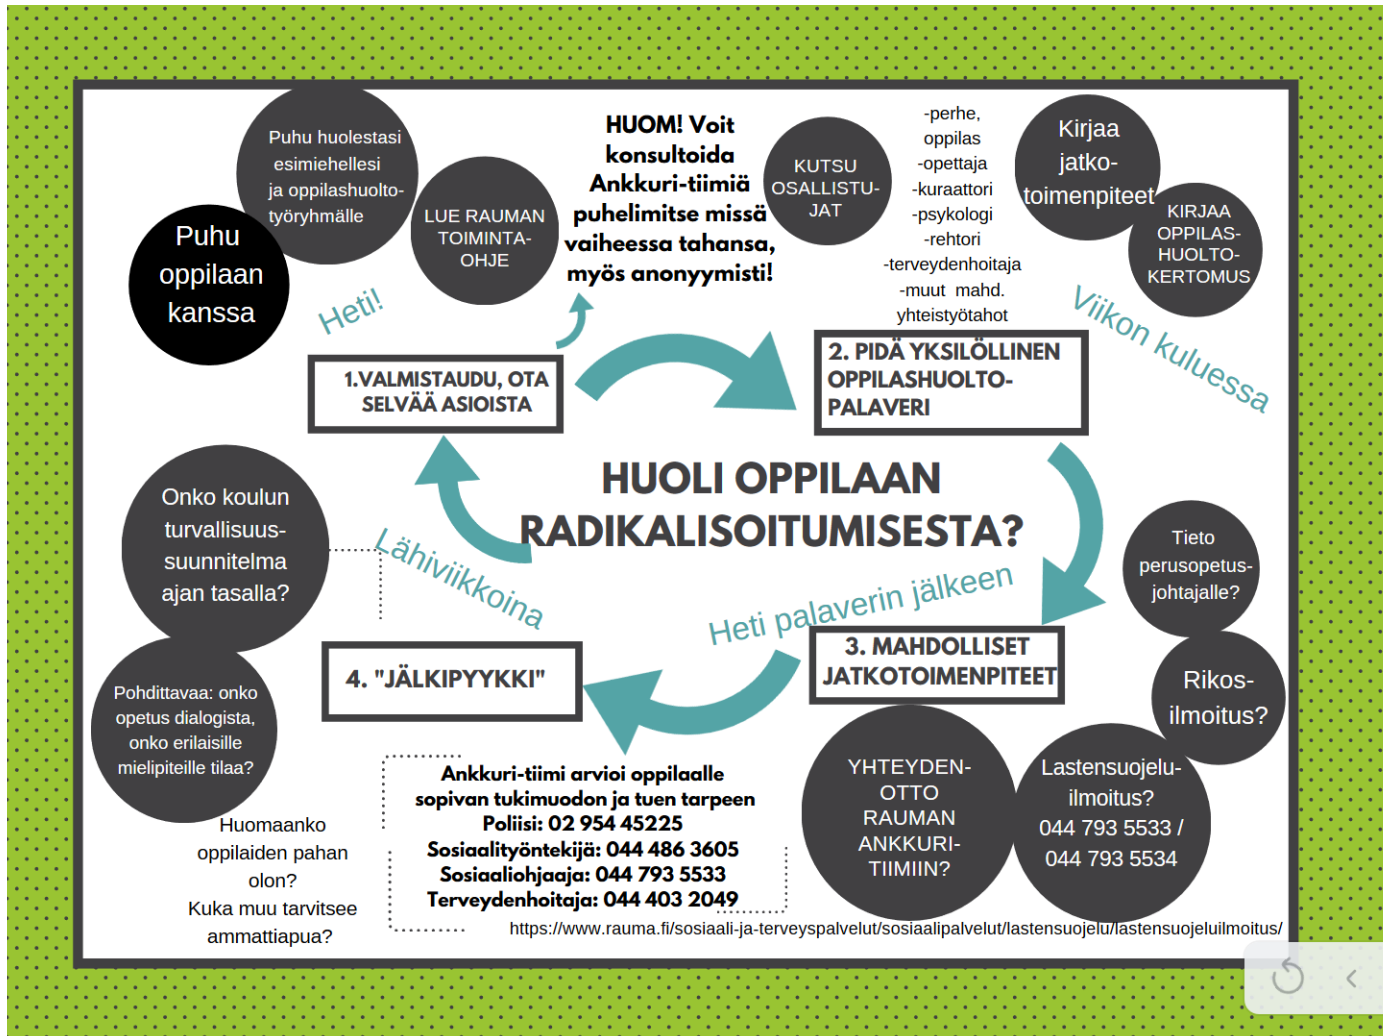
Puhu huolestasi esimiehellesi ja oppilashuoltotyöryhmälle

Puhu oppilaan kanssa

LUE RAUMAN TOIMINTAOHJE

Heti!

HUOM! Voit konsultoida Ankkuri-tiimiä puhelimitse missä vaiheessa tahansa, myös anonyymisti!

KUTSU OSALLISTUJAT

-perhe, oppilas
-opettaja
-kuraattori
-psykologi
-rehtori
-terveydenhoitaja
-muut mahd. yhteistyötahot

Kirjaa jatkotoimenpiteet

KIRJAA OPPILASHUOLTOKERTOMUS

Viikon kuluessa

1.VALMISTAUDU, OTA SELVÄÄ ASIOISTA

2. PIDÄ YKSILÖLLINEN OPPILASHUOLTOPALAVERI

HUOLI OPPILAAN RADIKALISOITUMISESTA?

Onko koulun turvallisuussuunnitelma ajan tasalla?

Lähiviikoina

Heti palaverin jälkeen

Tieto perusopetusjohtajalle?

Rikosilmoitus?

Pohdittavaa: onko opetus dialogista, onko erilaisille mielipiteille tilaa?

4. "JÄLKIPYYKKI"

3. MAHDOLLISET JATKOTOIMENPITEET

YHTEYDENOTTO RAUMAN ANKKURITIIMIIN?

Lastensuojeluilmoitus? 044 793 5533 / 044 793 5534

Huomaanko oppilaiden pahan olon?
Kuka muu tarvitsee ammattiapua?

Ankkuri-tiimi arvioi oppilaalle sopivan tukimuodon ja tuen tarpeen
Poliisi: 02 954 45225
Sosiaalityöntekijä: 044 486 3605
Sosiaaliohjaaja: 044 793 5533
Terveydenhoitaja: 044 403 2049

https://www.rauma.fi/sosiaali-ja-terveyspalvelut/sosiaalipalvelut/lastensuojelu/lastensuojeluilmoitus/